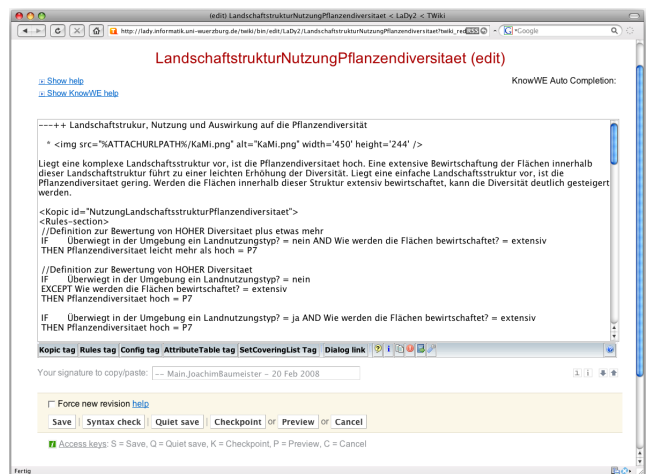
(edit) LandschaftsstrukturNutzungPflanzendiversitaet < LaDy2 < TWiki

http://lady.informatik.uni-wuerzburg.de/twiki/bin/edit/LaDy2/LandschaftsstrukturNutzungPflanzendiversitaet?twiki_red

Google

LandschaftstrukturNutzungPflanzendiversitaet (edit)

Show help
Show KnowWE help

KnowWE Auto Completion:

---++ Landschaftstrukur, Nutzung und Auswirkung auf die Pflanzendiversität

* <img src="%ATTACHURLPATH%/KaMi.png" alt="KaMi.png" width='450' height='244' />

Liegt eine komplexe Landschaftsstruktur vor, ist die Pflanzendiversitaet hoch. Eine extensive Bewirtschaftung der Flächen innerhalb dieser Landschaftstruktur führt zu einer leichten Erhöhung der Diversität. Liegt eine einfache Landschaftsstruktur vor, ist die Pflanzendiversitaet gering. Werden die Flächen innerhalb dieser Struktur extensiv bewirtschaftet, kann die Diversität deutlich gesteigert werden.

<Kopic id="NutzungLandschaftsstrukturPflanzendiversitaet">
<Rules-section>
//Definition zur Bewertung von HOHER Diversitaet plus etwas mehr
IF Überwiegt in der Umgebung ein Landnutzungstyp? = nein AND Wie werden die Flächen bewirtschaftet? = extensiv
THEN Pflanzendiversitaet leicht mehr als hoch = P7

//Definition zur Bewertung von HOHER Diversitaet
IF Überwiegt in der Umgebung ein Landnutzungstyp? = nein
EXCEPT Wie werden die Flächen bewirtschaftet? = extensiv
THEN Pflanzendiversitaet hoch = P7

IF Überwiegt in der Umgebung ein Landnutzungstyp? = ja AND Wie werden die Flächen bewirtschaftet? = extensiv
THEN Pflanzendiversitaet hoch = P7

Kopic tag | Rules tag | Config tag | AttributeTable tag | SetCoveringList Tag | Dialog link

Your signature to copy/paste: -- Main.JoachimBaumeister - 20 Feb 2008

Force new revision help

Save | Syntax check | Quiet save | Checkpoint or Preview or Cancel

Access keys: S = Save, Q = Quiet save, K = Checkpoint, P = Preview, C = Cancel

Fertig